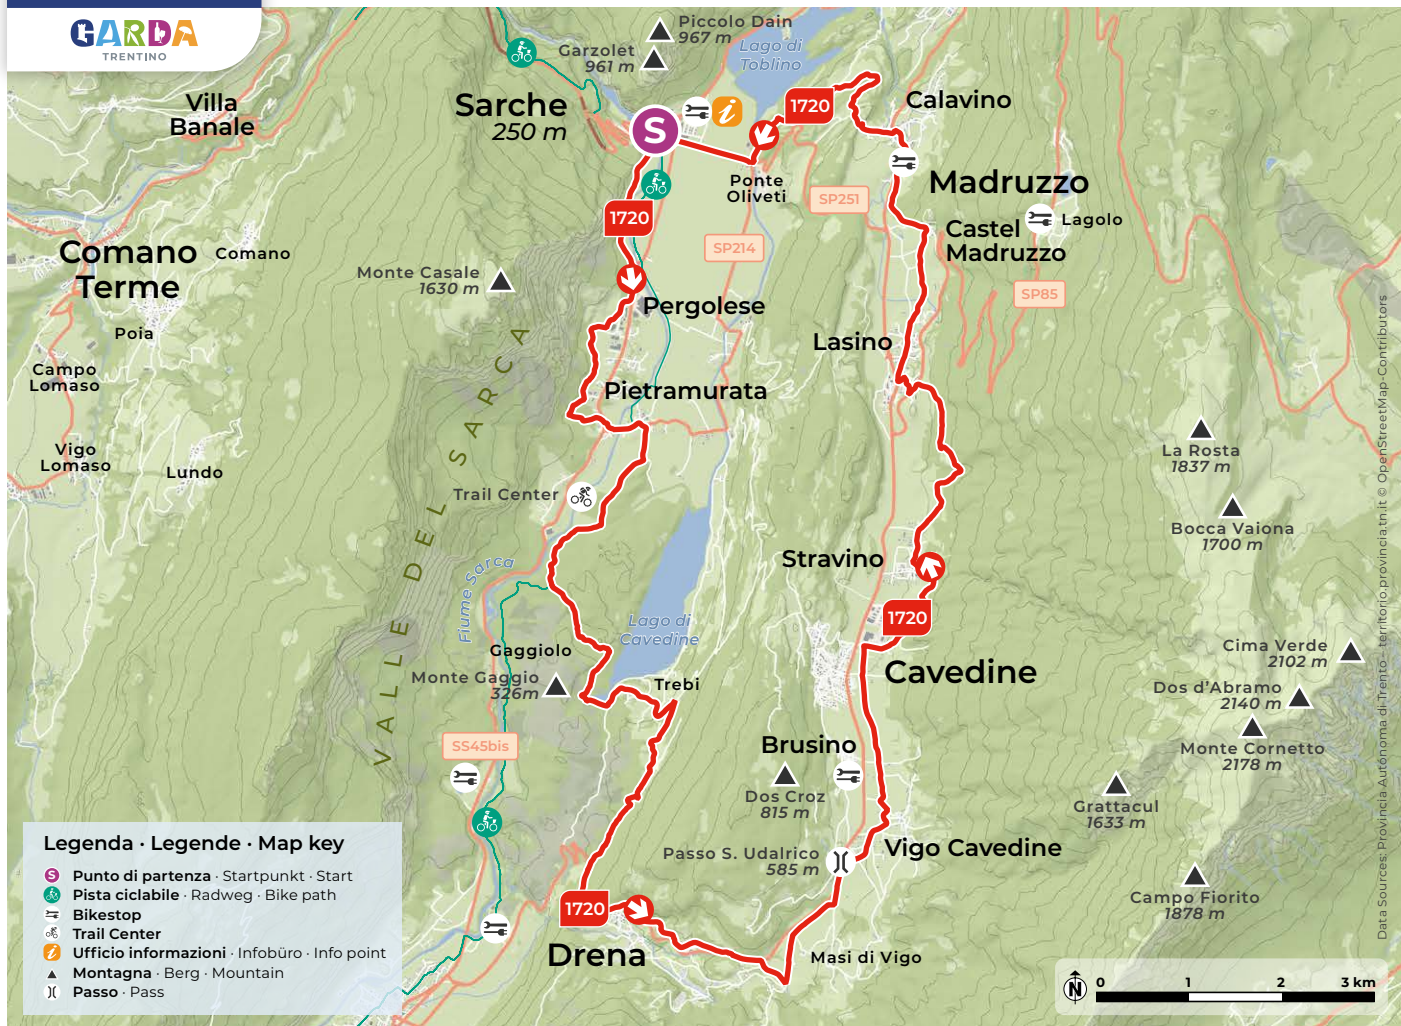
GARDA
TRENTINO

Piccolo Dain
967 m
Garzolet
961 m
Lago di Toblino
Villa Banale
Sarche
250 m
S
1720
Calavino
Ponte Oliveti
SP251
Madruzzo
1720
Castel Madruzzo
Lagolo
SP214
Comano Terme
Comano
Monte Casale
1630 m
SP85
Pergolese
Poia
Lasino
Campo Lomaso
Pietramurata
Vigo Lomaso
Lundo
La Rosta
1837 m
Trail Center
Bocca Vaiona
1700 m
VALLE DEL SARCA
Fiume Sarca
Stravino
1720
Lago di Cavedine
Cima Verde
2102 m
Gaggiolo
Cavedine
Monte Gaggio
326m
Trebi
Dos d'Abramo
2140 m
SS45bis
Brusino
Monte Cornetto
2178 m
Dos Croz
815 m
Grattacul
1633 m
Legenda · Legende · Map key
Passo S. Udalrico
585 m
Vigo Cavedine
Punto di partenza · Startpunkt · Start
Pista ciclabile · Radweg · Bike path
Bikestop
Trail Center
Ufficio informazioni · Infobüro · Info point
Montagna · Berg · Mountain
Passo · Pass
Campo Fiorito
1878 m
1720
Drena
Masi di Vigo
N
0 1 2 3 km
Data Sources: Provincia Autonoma di Trento - territorio.provincia.tn.it © OpenStreetMap-Contributors